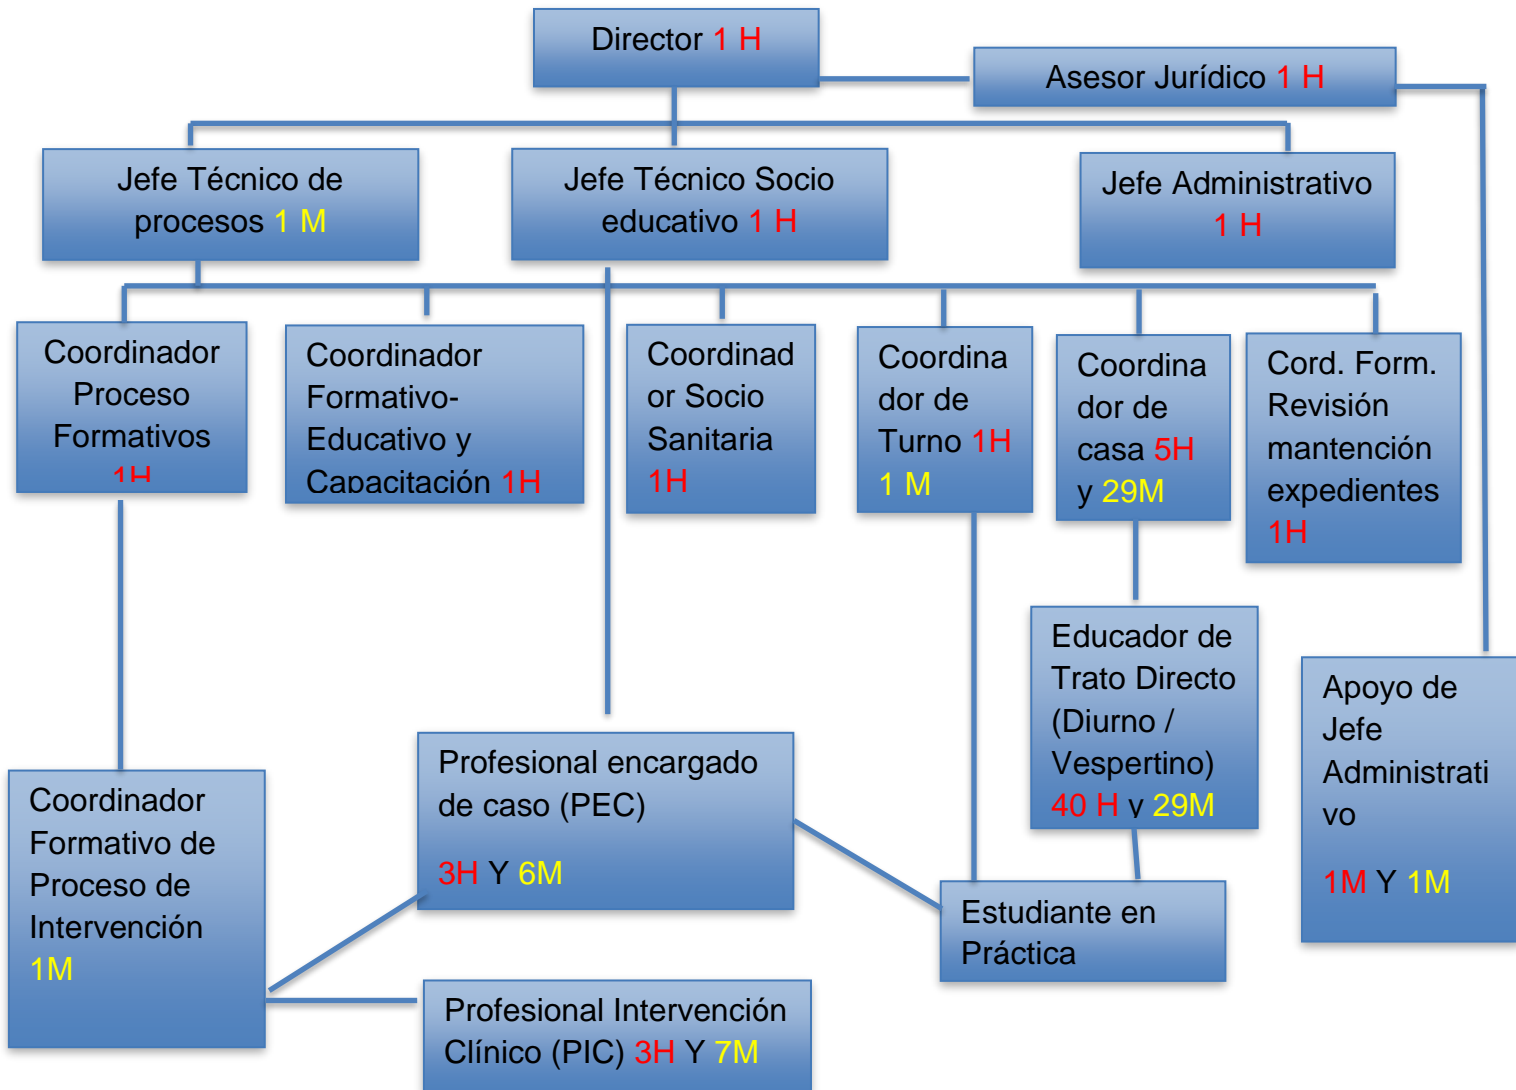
Director 1 H

Asesor Jurídico 1 H

Jefe Técnico de procesos 1 M

Jefe Técnico Socio educativo 1 H

Jefe Administrativo 1 H

Coordinador Proceso Formativos 1H

Coordinador Formativo-Educativo y Capacitación 1H

Coordinador Socio Sanitaria 1H

Coordinador de Turno 1H 1 M

Coordinador de casa 5H y 29M

Cord. Form. Revisión mantención expedientes 1H

Educador de Trato Directo (Diurno / Vespertino) 40 H y 29M

Apoyo de Jefe Administrativo

1M Y 1M

Coordinador Formativo de Proceso de Intervención 1M

Profesional encargado de caso (PEC)

3H Y 6M

Estudiante en Práctica

Profesional Intervención Clínico (PIC) 3H Y 7M